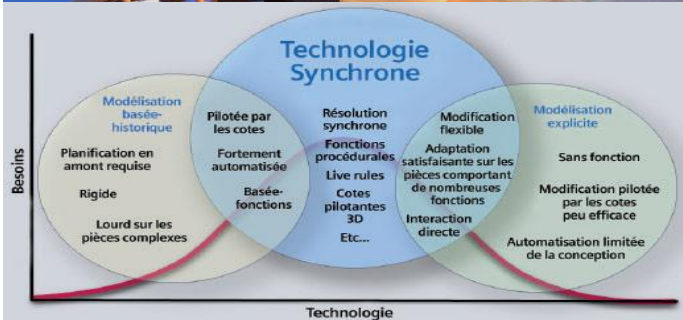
Technologie Synchrone

Modélisation basée-historique

Planification en amont requise

Rigide

Lourd sur les pièces complexes

Pilotée par les cotes

Fortement automatisée

Basée-fonctions

Résolution synchrone

Fonctions procédurales

Live rules

Cotes pilotantes 3D

Etc...

Modification flexible

Adaptation satisfaisante sur les pièces comportant de nombreuses fonctions

Interaction directe

Modélisation explicite

Sans fonction

Modification pilotée par les cotes peu efficace

Automatisation limitée de la conception

Besoins

Technologie